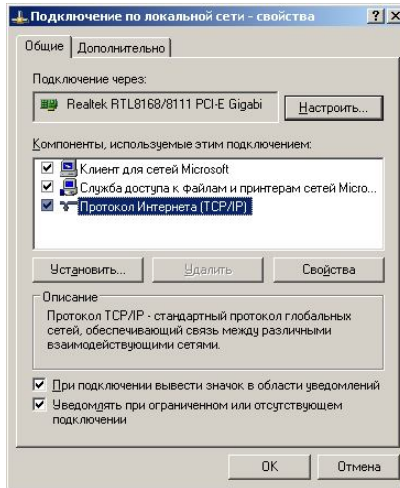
Подключение по локальной сети - свойства ? X

Общие | Дополнительно

Подключение через:

Realtek RTL8168/8111 PCI-E Gigabi

Настроить...

Компоненты, используемые этим подключением:

☑ Клиент для сетей Microsoft
☑ Служба доступа к файлам и принтерам сетей Micro...
☑ Протокол Интернета (TCP/IP)

Установить... | Удалить | Свойства

Описание

Протокол TCP/IP - стандартный протокол глобальных сетей, обеспечивающий связь между различными взаимодействующими сетями.

☑ При подключении вывести значок в области уведомлений
☑ Уведомлять при ограниченном или отсутствующем подключении

OK | Отмена